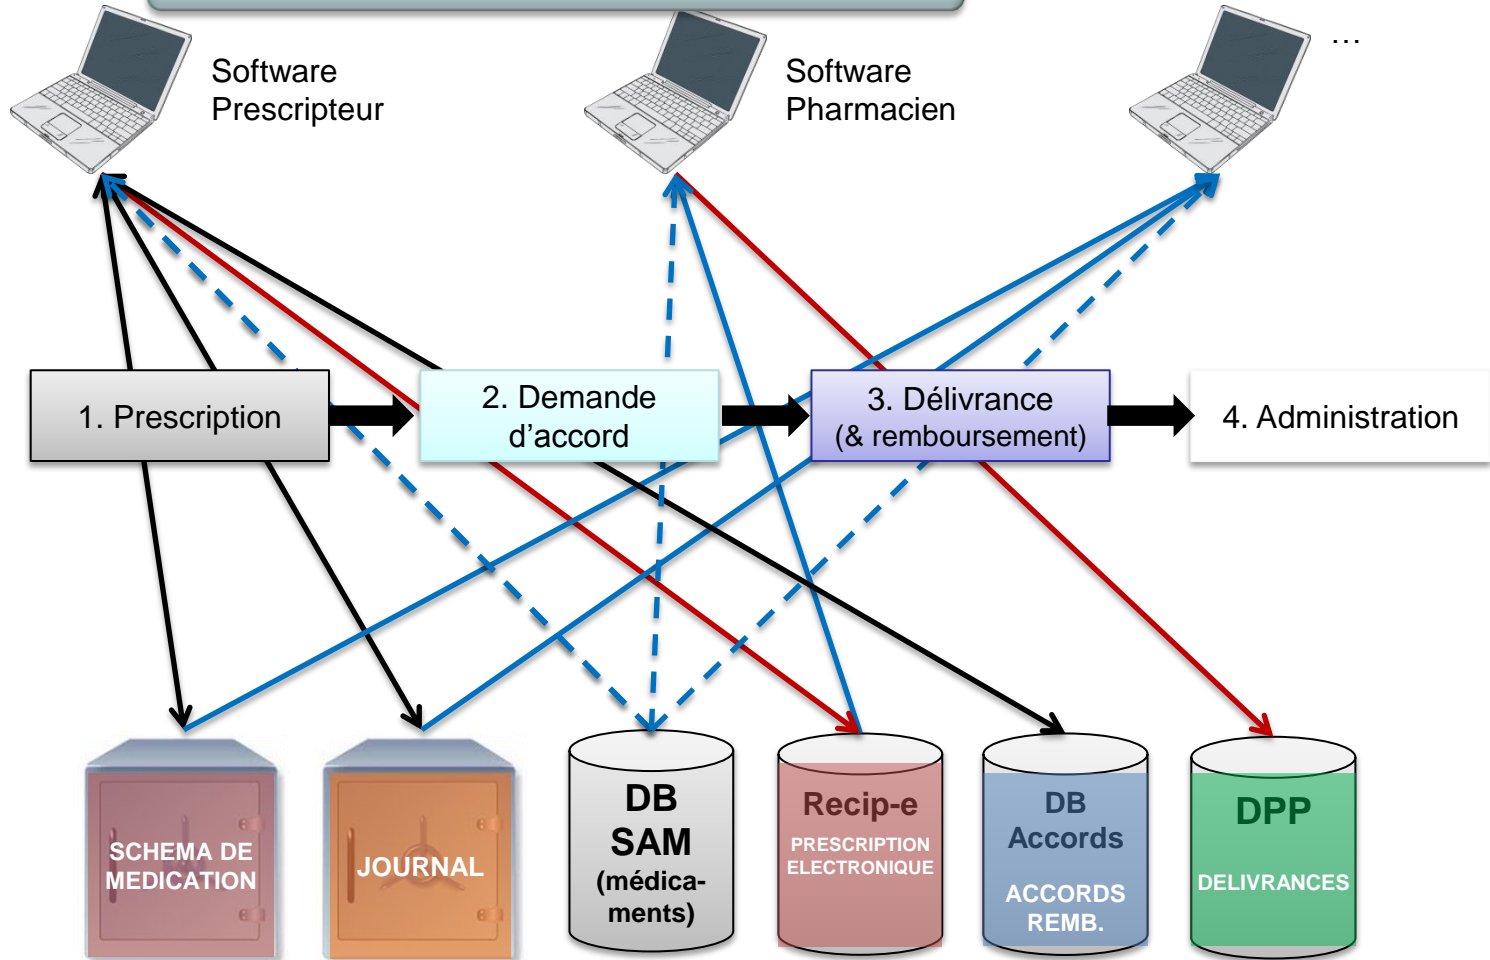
Software Prescripteur

Software Pharmacien

…

1. Prescription

2. Demande d’accord

3. Délivrance (& remboursement)

4. Administration

SCHEMA DE MEDICATION

JOURNAL

DB SAM (médica-ments)

Recip-e PRESCRIPTION ELECTRONIQUE

DB Accords ACCORDS REMB.

DPP DELIVRANCES